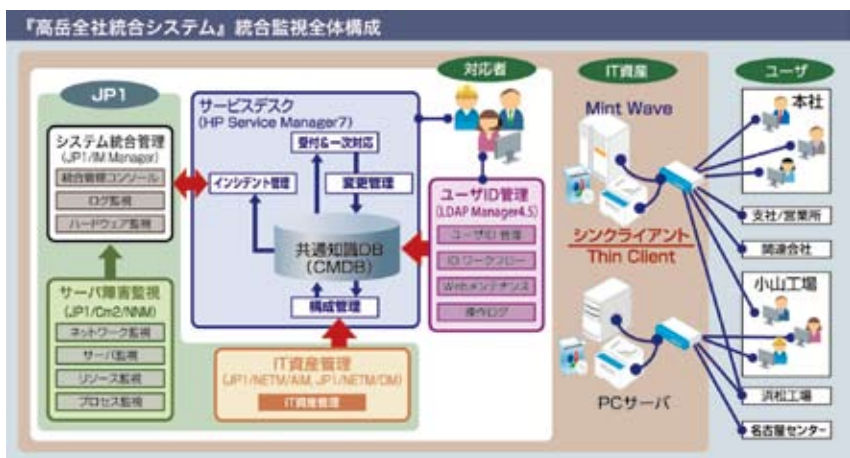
『高岳全社統合システム』統合監視全体構成

JP1

システム統合管理
(JP1/IM Manager)
統合管理コンソール
ログ監視
ハードウェア監視

サーバ障害監視
(JP1/Cm2/NNM)
ネットワーク監視
サーバ監視
リソース監視
プロセス監視

サービスデスク
(HP Service Manager7)
受付&一次対応
インシデント管理
変更管理
共通知識DB
(CMDB)
構成管理

IT資産管理
(JP1/NETM/AIM, JP1/NETM/DM)
IT資産管理

対応者

ユーザID管理
(LDAP Manager4.5)
ユーザID管理
IDワークフロー
Webメンテナンス
操作ログ

IT資産
Mint Wave
シンクライアント
Thin Client
PCサーバ

ユーザ
本社
支社/営業所
関連会社
小山工場
浜松工場
名古屋センター